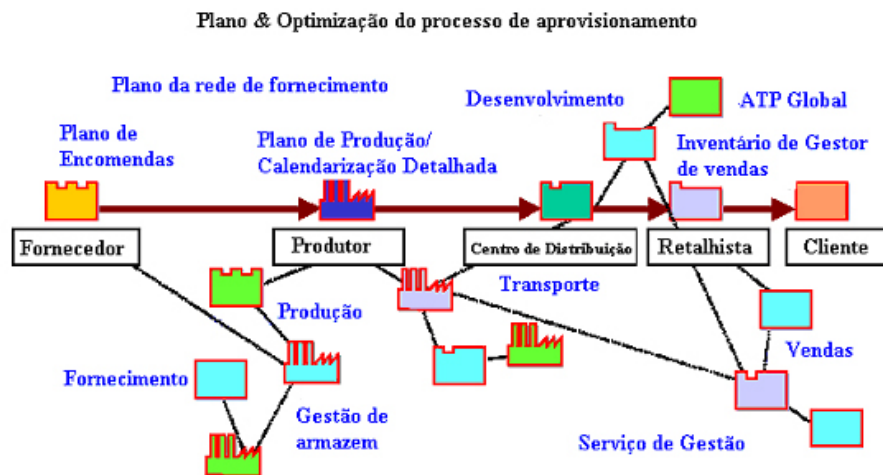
Plano & Optimização do processo de aprovisionamento

Plano da rede de fornecimento

Desenvolvimento

ATP Global

Plano de Encomendas

Plano de Produção/ Calendarização Detalhada

Inventário de Gestor de vendas

Fornecedor

Produtor

Centro de Distribuição

Retalhista

Cliente

Transporte

Produção

Vendas

Fornecimento

Gestão de armazem

Serviço de Gestão